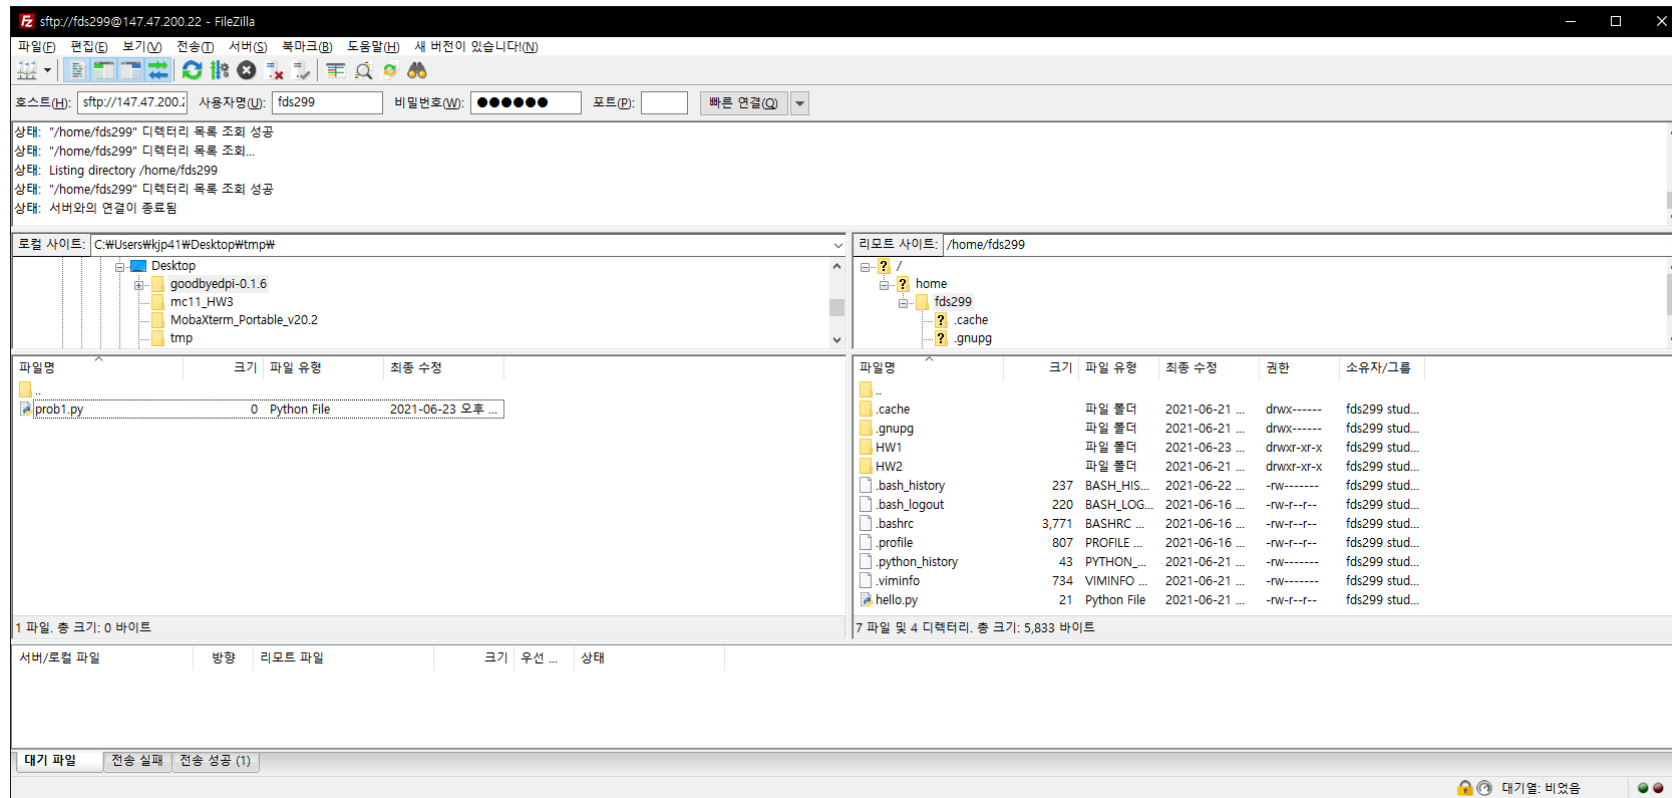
sftp://fds299@147.47.200.22 - FileZilla

파일(F) 편집(E) 보기(V) 전송(T) 서버(S) 북마크(B) 도움말(H) 새 버전이 있습니다!(N)

호스트(H): sftp://147.47.200.2 사용자명(U): fds299 비밀번호(W): ●●●●●● 포트(P): 빠른 연결(Q)

상태: "/home/fds299" 디렉터리 목록 조회 성공
상태: "/home/fds299" 디렉터리 목록 조회...
상태: Listing directory /home/fds299
상태: "/home/fds299" 디렉터리 목록 조회 성공
상태: 서버와의 연결이 종료됨

로컬 사이트: C:₩Users₩kjp41₩Desktop₩tmp₩

Desktop
goodbyedpi-0.1.6
mc11_HW3
MobaXterm_Portable_v20.2
tmp

| 파일명 | 크기 | 파일 유형 | 최종 수정 |
|---|---|---|---|
| .. | | | |
| prob1.py | 0 | Python File | 2021-06-23 오후 ... |

1 파일. 총 크기: 0 바이트

리모트 사이트: /home/fds299

/
home
fds299
.cache
.gnupg

| 파일명 | 크기 | 파일 유형 | 최종 수정 | 권한 | 소유자/그룹 |
|---|---|---|---|---|---|
| .. | | | | | |
| .cache | | 파일 폴더 | 2021-06-21 ... | drwx------ | fds299 stud... |
| .gnupg | | 파일 폴더 | 2021-06-21 ... | drwx------ | fds299 stud... |
| HW1 | | 파일 폴더 | 2021-06-23 ... | drwxr-xr-x | fds299 stud... |
| HW2 | | 파일 폴더 | 2021-06-21 ... | drwxr-xr-x | fds299 stud... |
| .bash_history | 237 | BASH_HIS... | 2021-06-22 ... | -rw------- | fds299 stud... |
| .bash_logout | 220 | BASH_LOG... | 2021-06-16 ... | -rw-r--r-- | fds299 stud... |
| .bashrc | 3,771 | BASHRC ... | 2021-06-16 ... | -rw-r--r-- | fds299 stud... |
| .profile | 807 | PROFILE ... | 2021-06-16 ... | -rw-r--r-- | fds299 stud... |
| .python_history | 43 | PYTHON_... | 2021-06-21 ... | -rw------- | fds299 stud... |
| .viminfo | 734 | VIMINFO ... | 2021-06-21 ... | -rw------- | fds299 stud... |
| hello.py | 21 | Python File | 2021-06-21 ... | -rw-r--r-- | fds299 stud... |

7 파일 및 4 디렉터리. 총 크기: 5,833 바이트

| 서버/로컬 파일 | 방향 | 리모트 파일 | 크기 | 우선 ... | 상태 |
|---|---|---|---|---|---|

대기 파일 전송 실패 전송 성공 (1)

대기열: 비었음